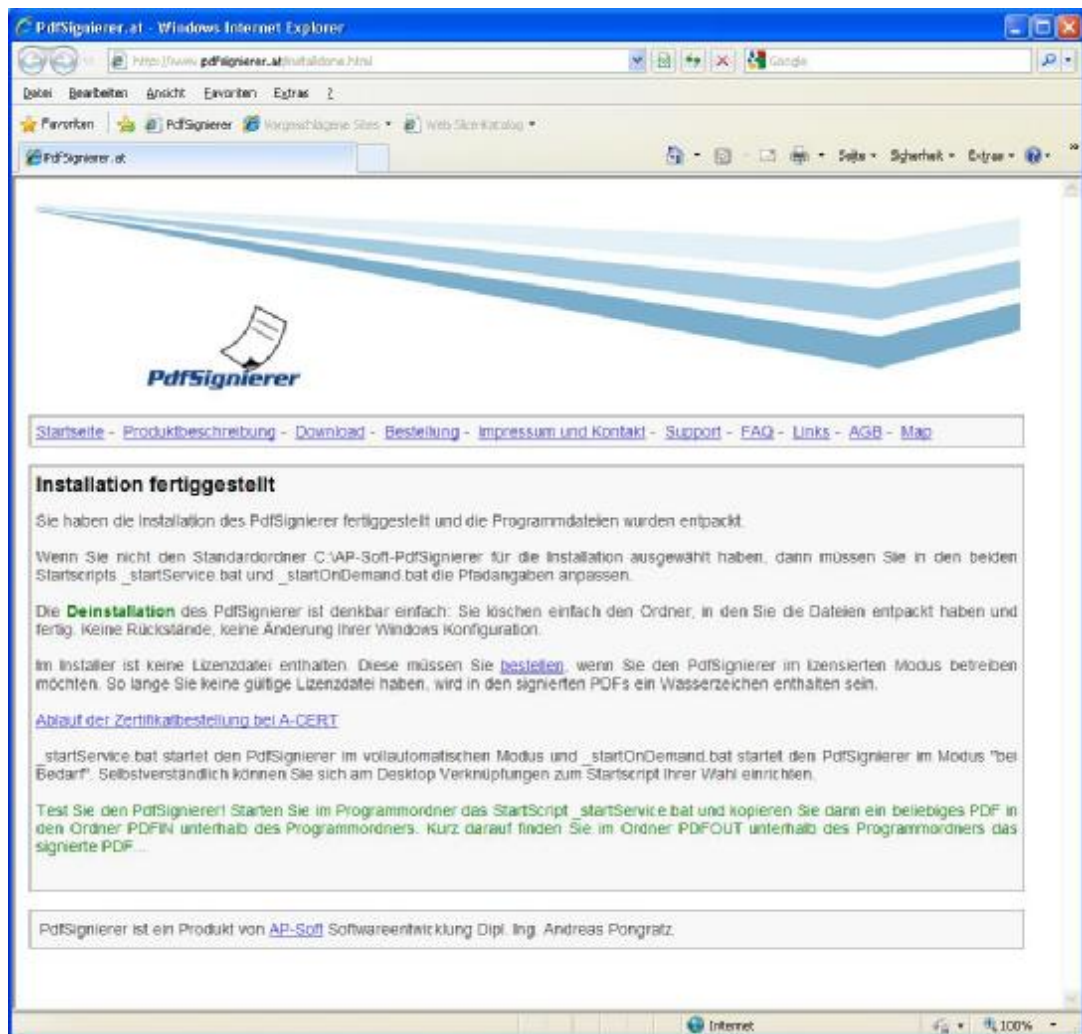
PdfSignierer.at - Windows Internet Explorer

http://www.pdfsignierer.at/installdone.html

Google

Datei Bearbeiten Ansicht Favoriten Extras ?

Favoriten PdfSignierer Vorgeschlagene Sites Web Slice-Katalog

PdfSignierer.at

Seite Sicherheit Extras

PdfSignierer

Startseite - Produktbeschreibung - Download - Bestellung - Impressum und Kontakt - Support - FAQ - Links - AGB - Map

Installation fertiggestellt

Sie haben die Installation des PdfSignierer fertiggestellt und die Programmdateien wurden entpackt.

Wenn Sie nicht den Standardordner C:\AP-Soft-PdfSignierer für die Installation ausgewählt haben, dann müssen Sie in den beiden Startscripts _startService.bat und _startOnDemand.bat die Pfadangaben anpassen.

Die Deinstallation des PdfSignierer ist denkbar einfach: Sie löschen einfach den Ordner, in den Sie die Dateien entpackt haben und fertig. Keine Rückstände, keine Änderung Ihrer Windows Konfiguration.

Im Installer ist keine Lizenzdatei enthalten. Diese müssen Sie bestellen, wenn Sie den PdfSignierer im lizensierten Modus betreiben möchten. So lange Sie keine gültige Lizenzdatei haben, wird in den signierten PDFs ein Wasserzeichen enthalten sein.

Ablauf der Zertifikatbestellung bei A-CERT

_startService.bat startet den PdfSignierer im vollautomatischen Modus und _startOnDemand.bat startet den PdfSignierer im Modus "bei Bedarf". Selbstverständlich können Sie sich am Desktop Verknüpfungen zum Startscript Ihrer Wahl einrichten.

Test Sie den PdfSignierer! Starten Sie im Programmordner das StartScript _startService.bat und kopieren Sie dann ein beliebiges PDF in den Ordner PDFIN unterhalb des Programmordners. Kurz darauf finden Sie im Ordner PDFOUT unterhalb des Programmordners das signierte PDF...

PdfSignierer ist ein Produkt von AP-Soft Softwareentwicklung Dipl. Ing. Andreas Pongratz.

Internet

100%